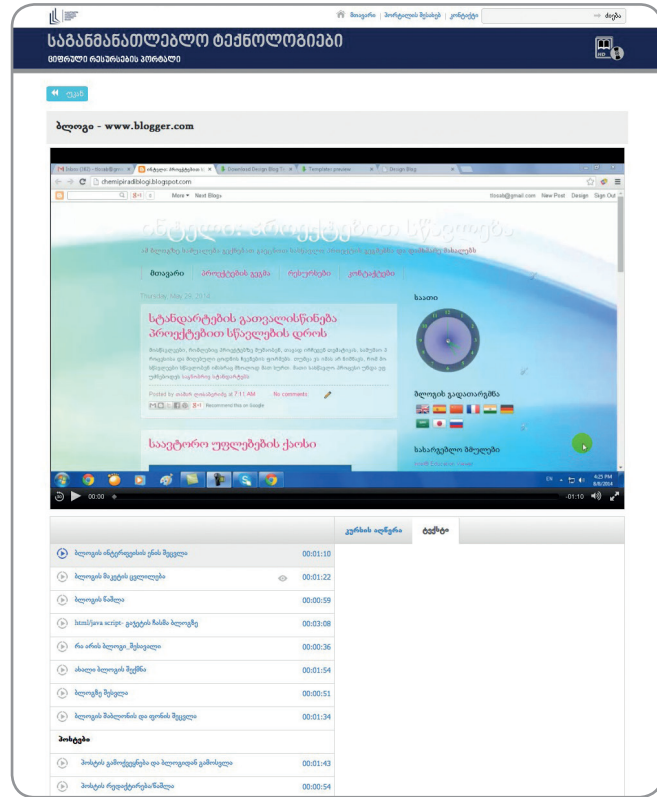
მთავარი | პორტალის შესახებ | კონტაქტი ძიება

საგანმანათლებლო ტექნოლოგიები
ციფრული რესურსების პორტალი

უკან

ბლოგი - www.blogger.com

Inbox (180) - tbisab@gmai | ინტერაქტიული პროექტების | Download Design Blog Te | Templates preview | Design Blog

chemipiradiblogi.blogspot.com

More Next Blog»

tbisab@gmail.com New Post Design Sign Out

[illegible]

მთავარი პროექტების ვება რესურსები კონტაქტები

Thursday, May 29, 2014

სტანდარტების გათვალისწინება პროექტებით სწავლების დროს

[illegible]

Posted by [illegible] at 7:11 AM No comments

Recommend this on Google

საათი

ბლოგის გადათარგმნა

საგარეო ბოლო ჯგუფი

საავტორო უფლებების ქაოსი

EN 4:25 PM 6/6/2014

00:00 -01:10

კურსის აღწერა ტექსტი

ბლოგის ინტერფეისის ენის შეცვლა 00:01:10
ბლოგის შაბლონის ცვლილება 00:01:22
ბლოგის წაშლა 00:00:59
html/java script- გაჯეტის ჩასმა ბლოგზე 00:03:08
რა არის ბლოგი_შესავალი 00:00:36
ახალი ბლოგის შექმნა 00:01:54
ბლოგზე შესვლა 00:00:51
ბლოგის შაბლონის და ფონის შეცვლა 00:01:34

პოსტები

პოსტის გამოქვეყნება და ბლოგიდან გამოსვლა 00:01:43
პოსტის რედაქტირება/წაშლა 00:00:54